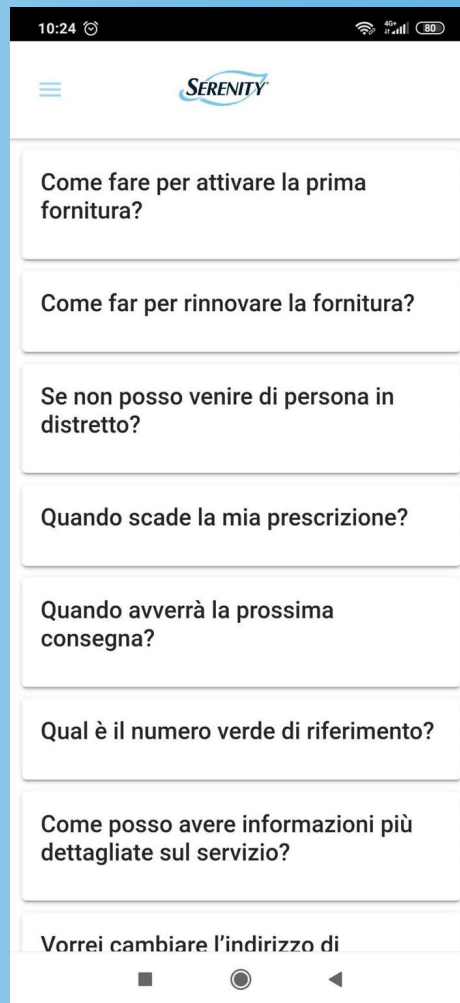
10:24

4G+ 80

SERENITY

Come fare per attivare la prima fornitura?

Come far per rinnovare la fornitura?

Se non posso venire di persona in distretto?

Quando scade la mia prescrizione?

Quando avverrà la prossima consegna?

Qual è il numero verde di riferimento?

Come posso avere informazioni più dettagliate sul servizio?

Vorrei cambiare l'indirizzo di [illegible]